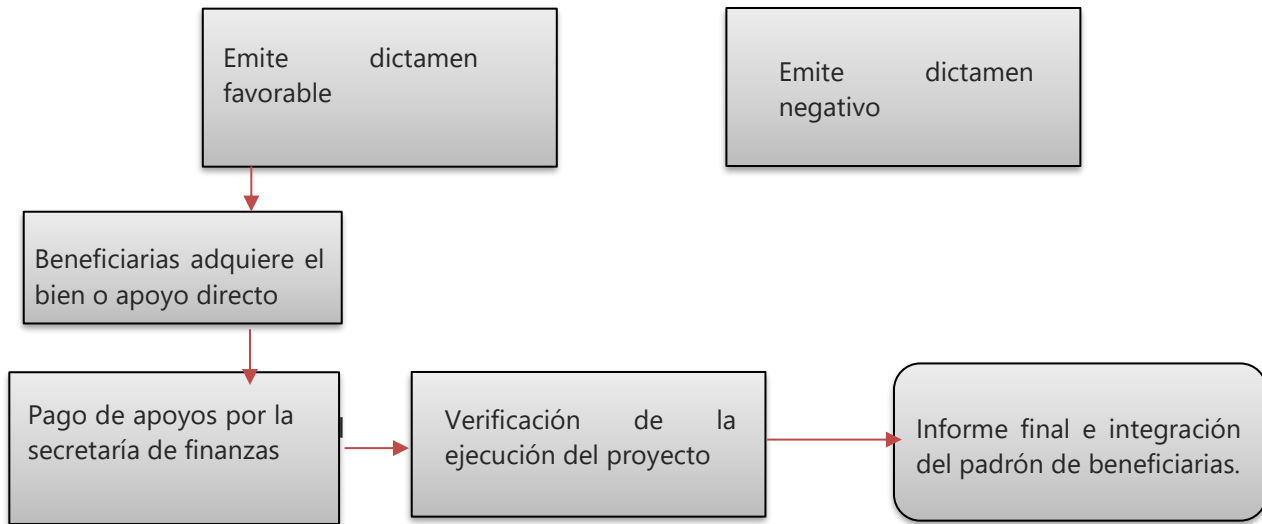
Emite dictamen favorable

Emite dictamen negativo

Beneficiarias adquiere el bien o apoyo directo

Pago de apoyos por la secretaría de finanzas

Verificación de la ejecución del proyecto

Informe final e integración del padrón de beneficiarias.